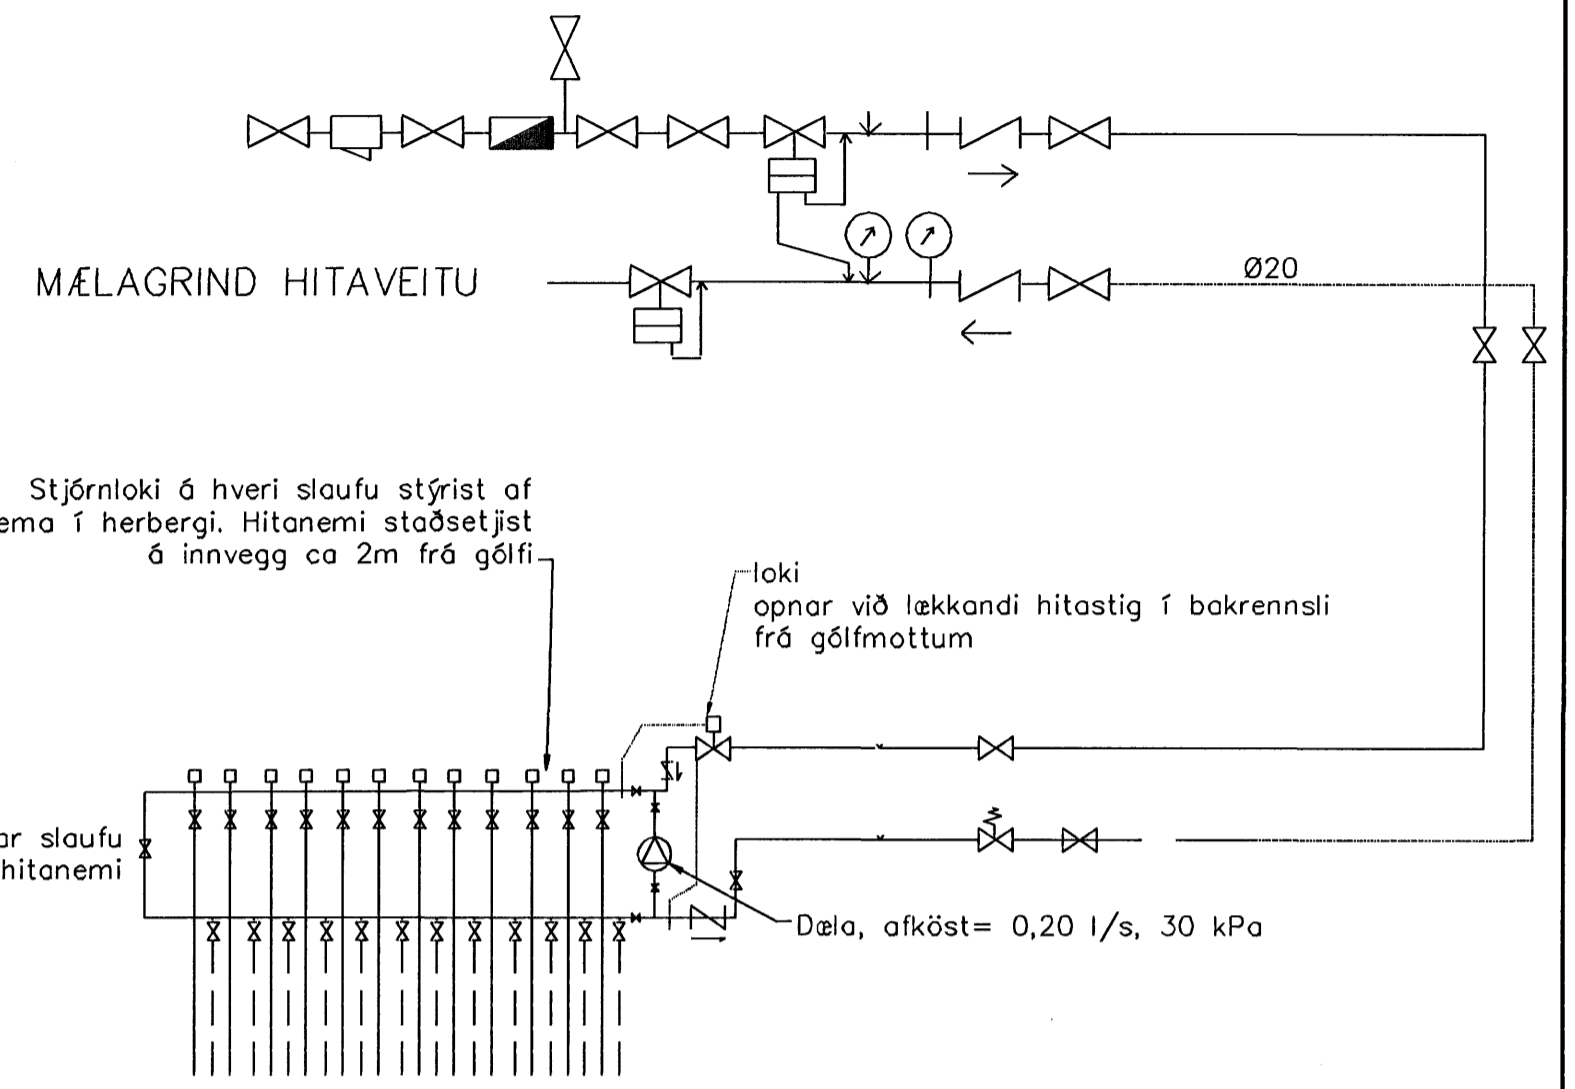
MÆLAGRIND HITAVEITU

Ø20

Stjórnloki á hveri slaufu stýrist af
ema í herbergi. Hitanemi staðsetjist
á innvegg ca 2m frá gólfi

loki
opnar við lækkandi hitastig í bakrennsli
frá gólfmottum

ar slaufu
hitanemi

Dæla, afköst= 0,20 l/s, 30 kPa